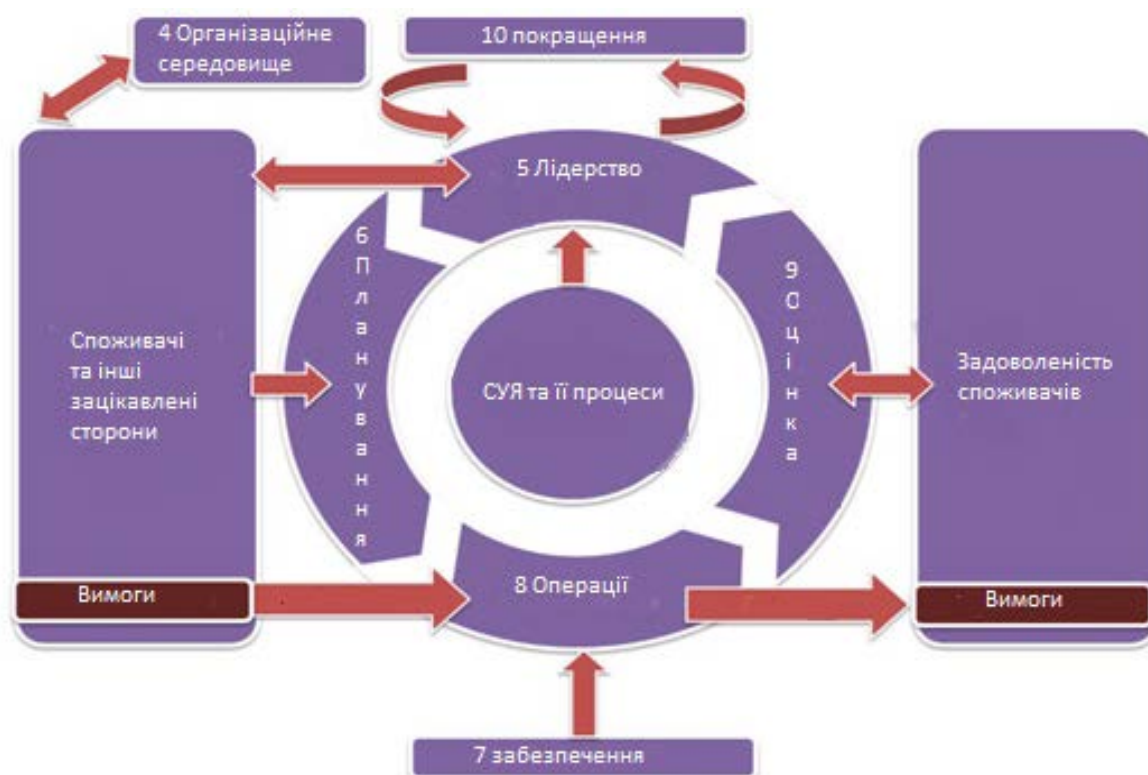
4 Організаційне середовище

10 покращення

5 Лідерство

6 Планування

9 Оцінка

Споживачі та інші зацікавлені сторони

СУЯ та її процеси

Задоволеність споживачів

Вимоги

8 Операції

Вимоги

7 забезпечення